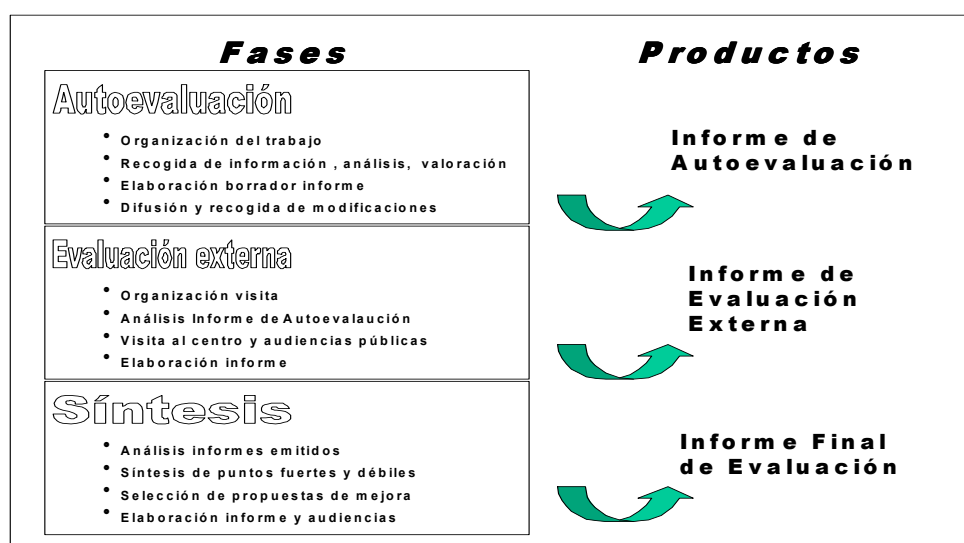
Fases

Productos

Autoevaluación

- Organización del trabajo
- Recogida de información , análisis, valoración
- Elaboración borrador informe
- Difusión y recogida de modificaciones

Informe de Autoevaluación

Evaluación externa

- Organización visita
- Análisis Informe de Autoevalaución
- Visita al centro y audiencias públicas
- Elaboración informe

Informe de Evaluación Externa

Síntesis

- Análisis informes emitidos
- Síntesis de puntos fuertes y débiles
- Selección de propuestas de mejora
- Elaboración informe y audiencias

Informe Final de Evaluación